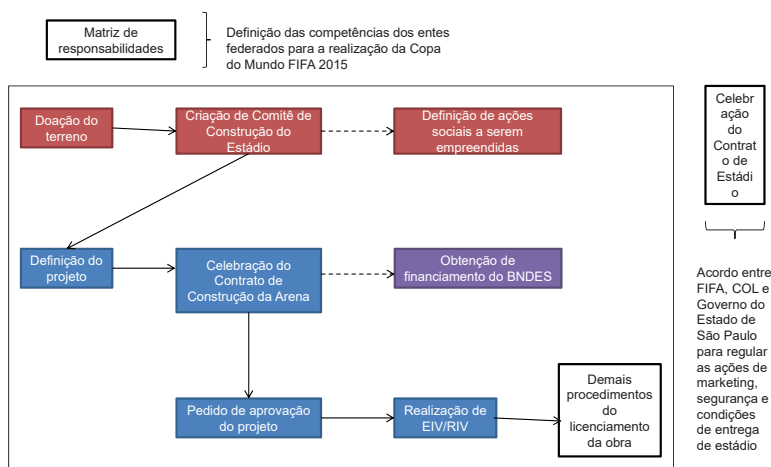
Matriz de responsabilidades

Definição das competências dos entes federados para a realização da Copa do Mundo FIFA 2015

Doação do terreno

Criação de Comitê de Construção do Estádio

Definição de ações sociais a serem empreendidas

Definição do projeto

Celebração do Contrato de Construção da Arena

Obtenção de financiamento do BNDES

Pedido de aprovação do projeto

Realização de EIV/RIV

Demais procedimentos do licenciamento da obra

Celebração do Contrato de Estádio

Acordo entre FIFA, COL e Governo do Estado de São Paulo para regular as ações de marketing, segurança e condições de entrega de estádio